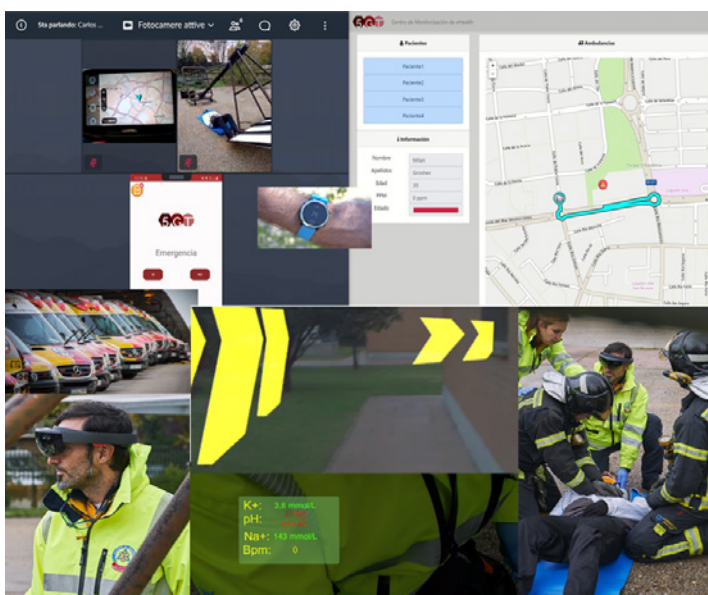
Sta parlando: Carlos ...

Fotocamere attive

5GT Centro de Monitorización de eHealth

Pacientes

Paciente1

Paciente2

Paciente3

Paciente4

Información

Nombre

Apellidos

Edad

PPM

Estado

Ambulancias

5GT

Emergencia

K+: 3,8 mmol/L

pH: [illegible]

Na+: 143 mmol/L

Bpm: 0